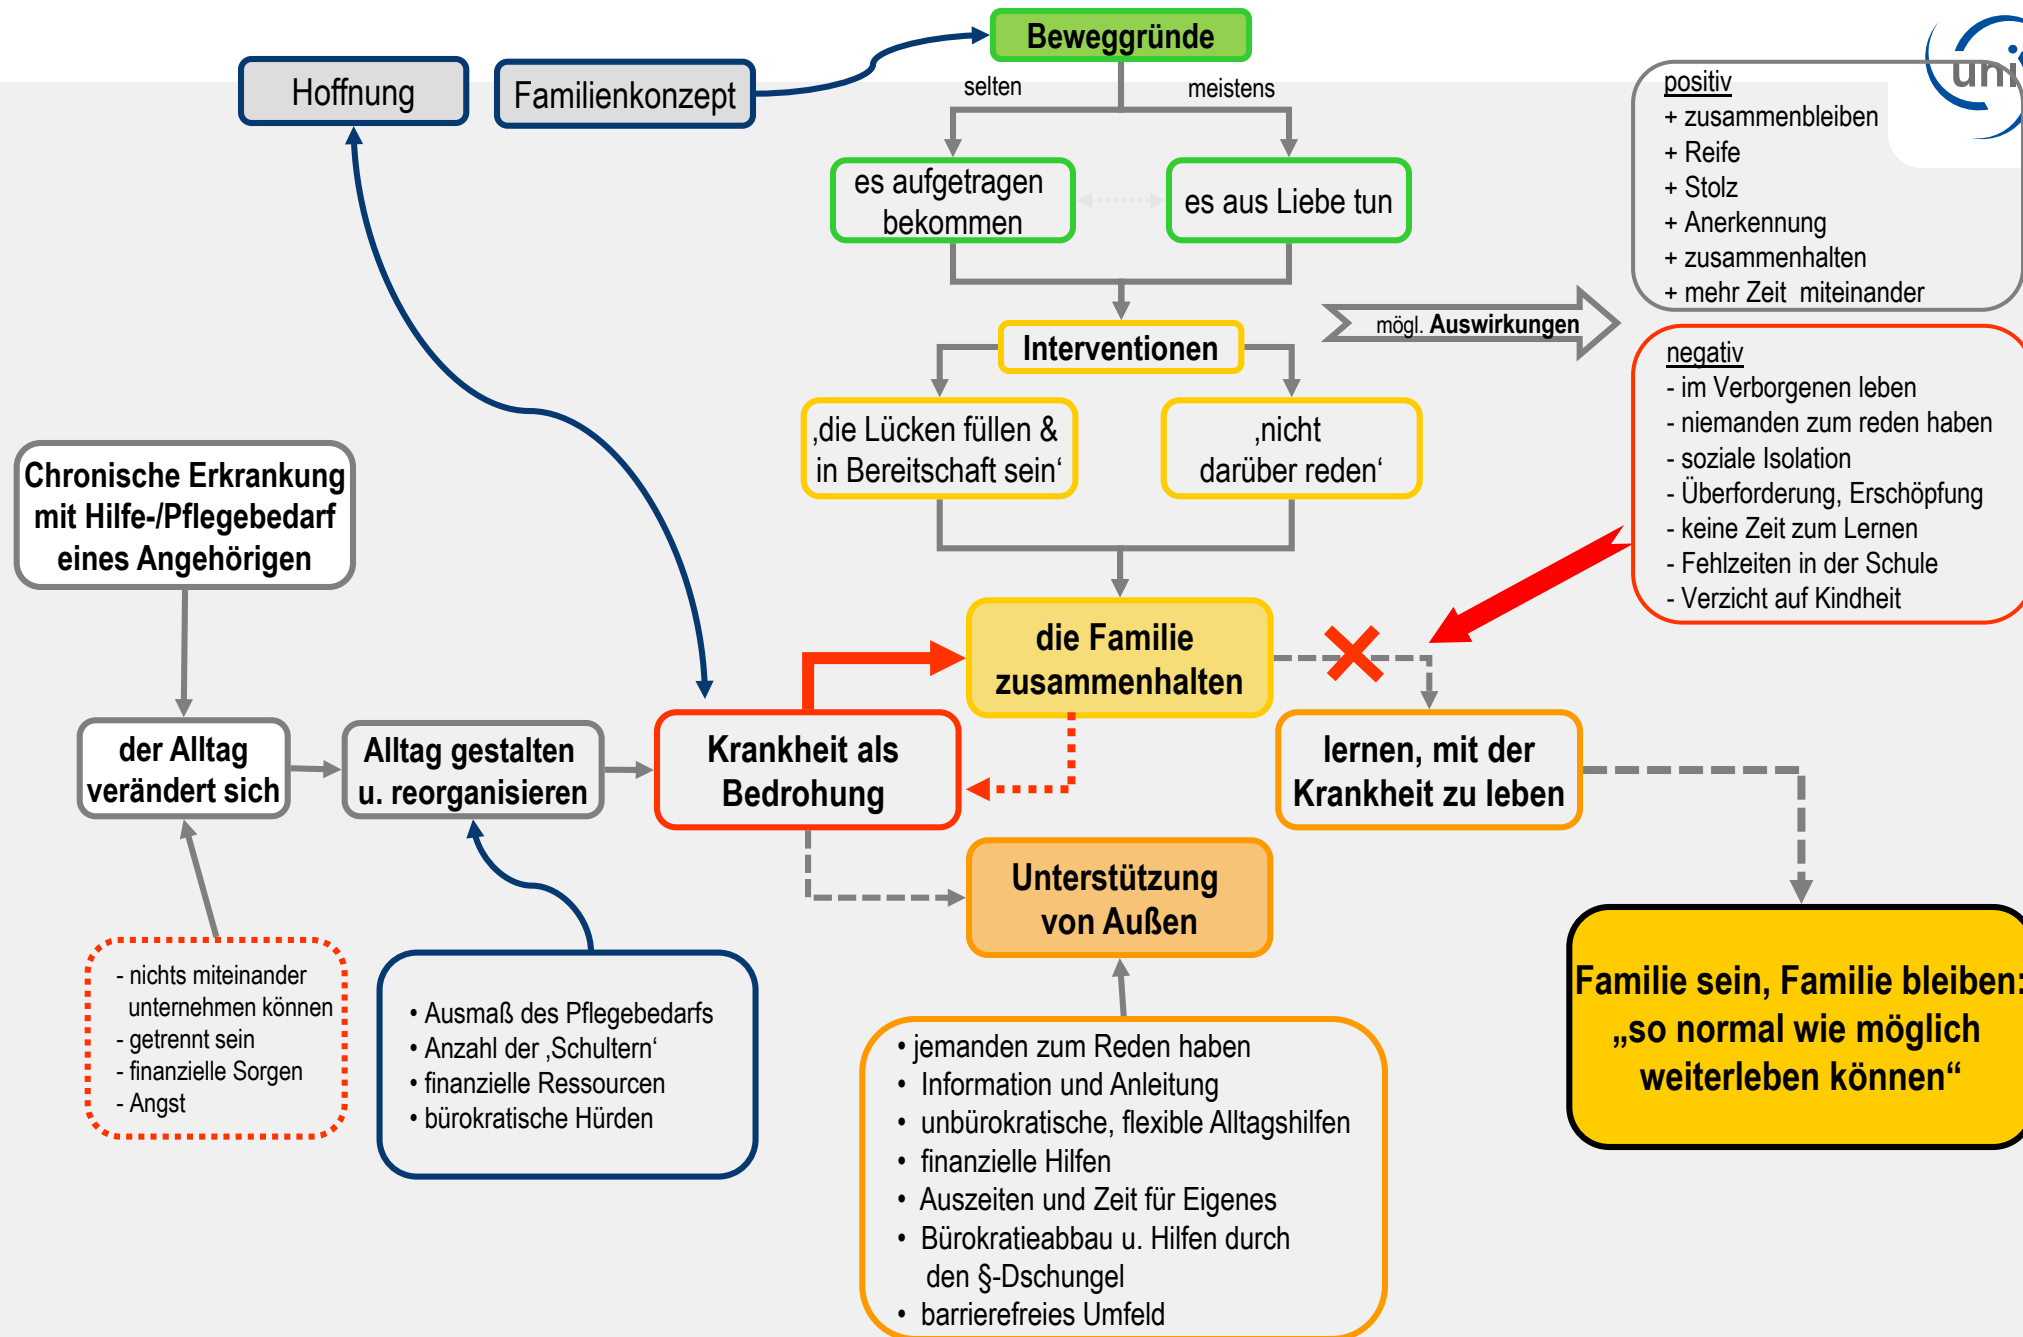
Beweggründe

Hoffnung

Familienkonzept

selten

meistens

es aufgetragen bekommen

es aus Liebe tun

uni

positiv
+ zusammenbleiben
+ Reife
+ Stolz
+ Anerkennung
+ zusammenhalten
+ mehr Zeit miteinander

mögl. Auswirkungen

Interventionen

'die Lücken füllen & in Bereitschaft sein'

'nicht darüber reden'

negativ
- im Verborgenen leben
- niemanden zum reden haben
- soziale Isolation
- Überforderung, Erschöpfung
- keine Zeit zum Lernen
- Fehlzeiten in der Schule
- Verzicht auf Kindheit

Chronische Erkrankung mit Hilfe-/Pflegebedarf eines Angehörigen

die Familie zusammenhalten

der Alltag verändert sich

Alltag gestalten u. reorganisieren

Krankheit als Bedrohung

lernen, mit der Krankheit zu leben

Unterstützung von Außen

Familie sein, Familie bleiben: „so normal wie möglich weiterleben können“

- nichts miteinander unternehmen können
- getrennt sein
- finanzielle Sorgen
- Angst

• Ausmaß des Pflegebedarfs
• Anzahl der 'Schultern'
• finanzielle Ressourcen
• bürokratische Hürden

• jemanden zum Reden haben
• Information und Anleitung
• unbürokratische, flexible Alltagshilfen
• finanzielle Hilfen
• Auszeiten und Zeit für Eigenes
• Bürokratieabbau u. Hilfen durch den §-Dschungel
• barrierefreies Umfeld